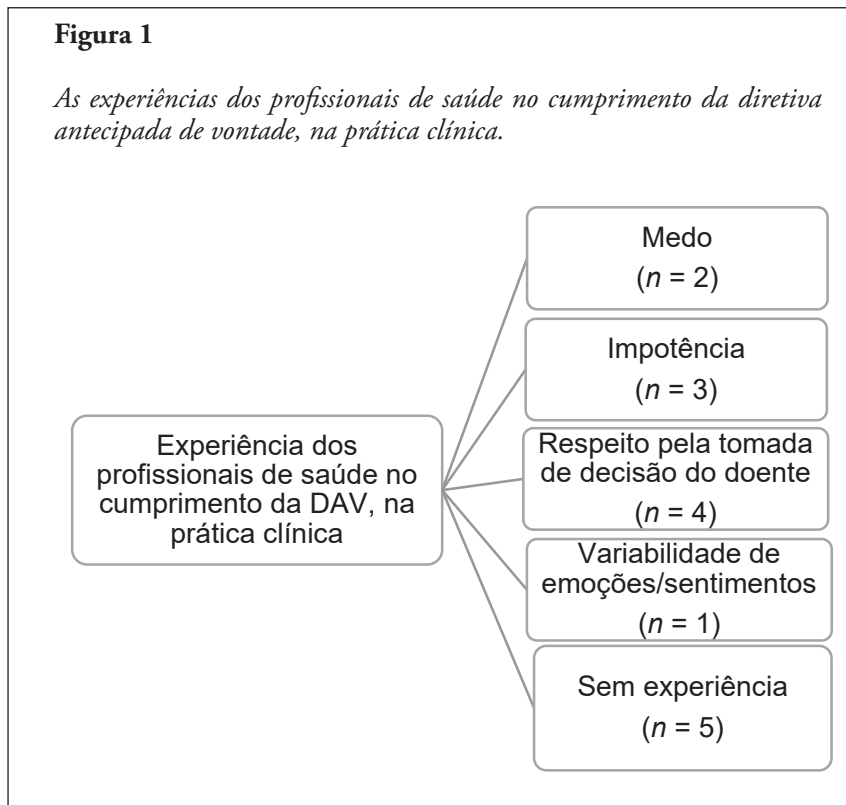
**Figura 1**

*As experiências dos profissionais de saúde no cumprimento da diretiva antecipada de vontade, na prática clínica.*

Experiência dos profissionais de saúde no cumprimento da DAV, na prática clínica

Medo
($n$ = 2)

Impotência
($n$ = 3)

Respeito pela tomada de decisão do doente
($n$ = 4)

Variabilidade de emoções/sentimentos
($n$ = 1)

Sem experiência
($n$ = 5)